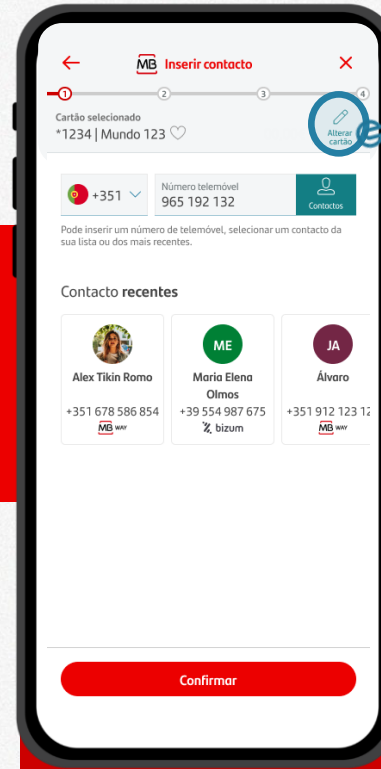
MB Inserir contacto

1 2 3 4

Cartão selecionado
*1234 | Mundo 123

Alterar cartão

+351

Número telemóvel
965 192 132

Contactos

Pode inserir um número de telemóvel, selecionar um contacto da sua lista ou dos mais recentes.

Contacto **recentes**

Alex Tikin Romo
+351 678 586 854
MB WAY

ME
Maria Elena Olmos
+39 554 987 675
bizum

JA
Álvaro
+351 912 123 12
MB WAY

Confirmar